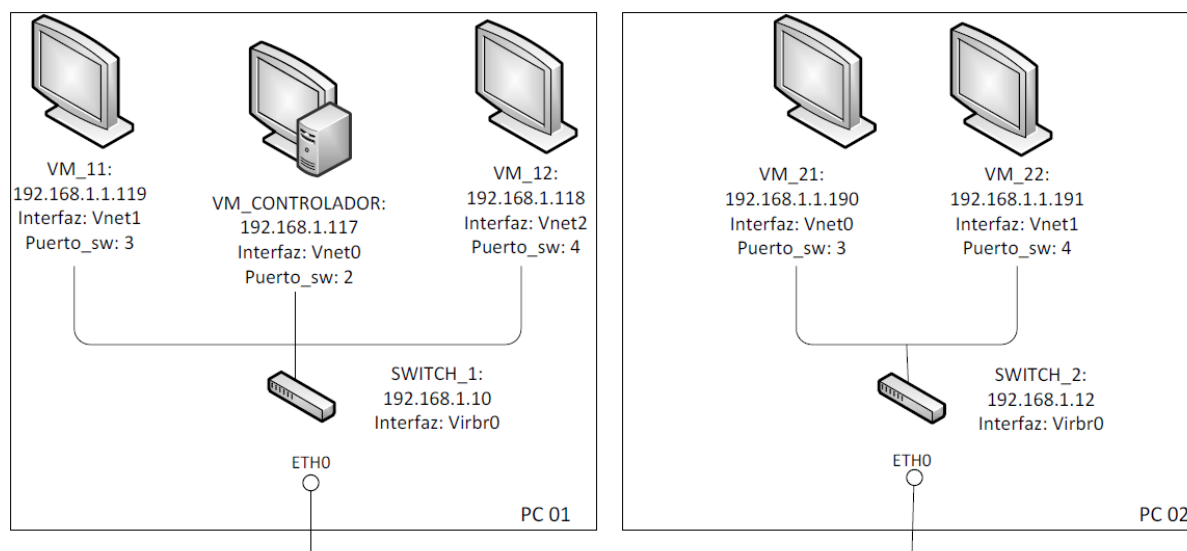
VM_11:
192.168.1.1.119
Interfaz: Vnet1
Puerto_sw: 3

VM_CONTROLADOR:
192.168.1.117
Interfaz: Vnet0
Puerto_sw: 2

VM_12:
192.168.1.118
Interfaz: Vnet2
Puerto_sw: 4

SWITCH_1:
192.168.1.10
Interfaz: Virbr0

ETH0

PC 01

VM_21:
192.168.1.1.190
Interfaz: Vnet0
Puerto_sw: 3

VM_22:
192.168.1.1.191
Interfaz: Vnet1
Puerto_sw: 4

SWITCH_2:
192.168.1.12
Interfaz: Virbr0

ETH0

PC 02